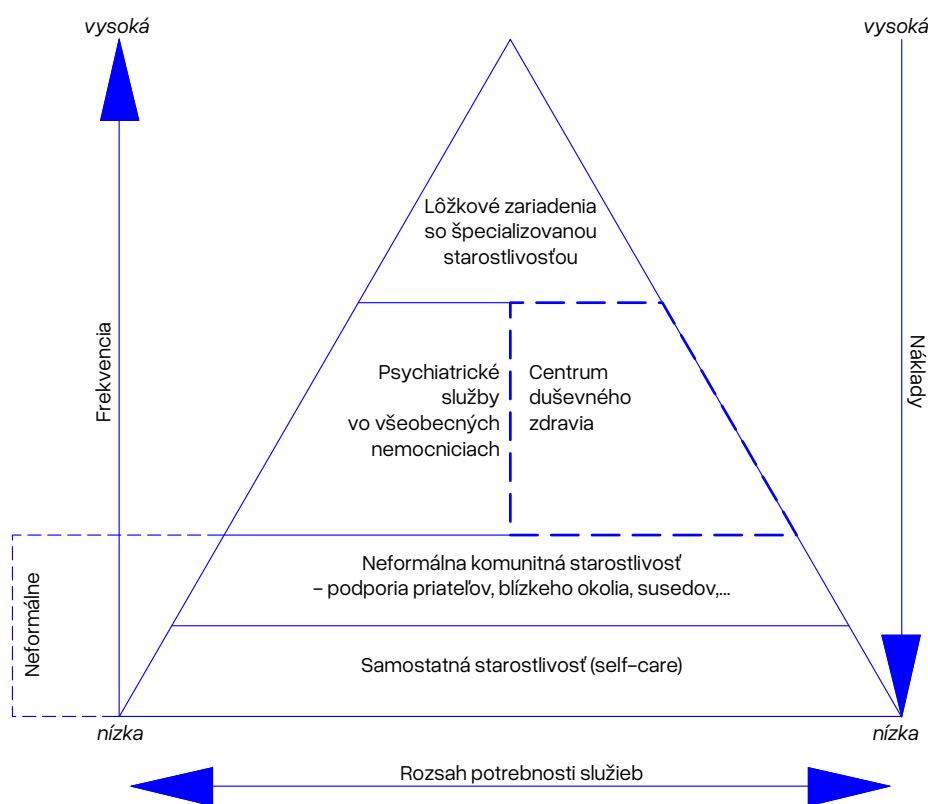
vysoká

vysoká

Frekvencia

Náklady

Lôžkové zariadenia so špecializovanou starostlivosťou

Psychiatrické služby vo všeobecných nemocniciach

Centrum duševného zdravia

Neformálne

Neformálna komunitná starostlivosť – podporia priateľov, blízkeho okolia, susedov,...

Samostatná starostlivosť (self-care)

nízka

nízka

Rozsah potrebnosti služieb